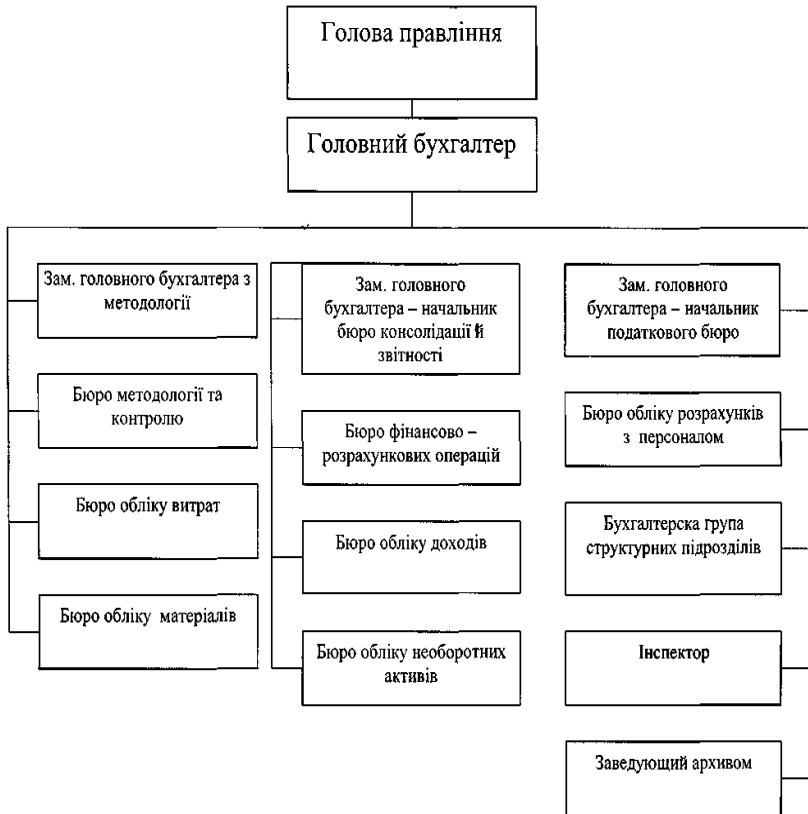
Голова правління

Головний бухгалтер

Зам. головного бухгалтера з методології

Бюро методології та контролю

Бюро обліку витрат

Бюро обліку матеріалів

Зам. головного бухгалтера – начальник бюро консолідації й звітності

Бюро фінансово – розрахункових операцій

Бюро обліку доходів

Бюро обліку необоротних активів

Зам. головного бухгалтера – начальник податкового бюро

Бюро обліку розрахунків з персоналом

Бухгалтерска група структурних підрозділів

Інспектор

Заведующий архивом